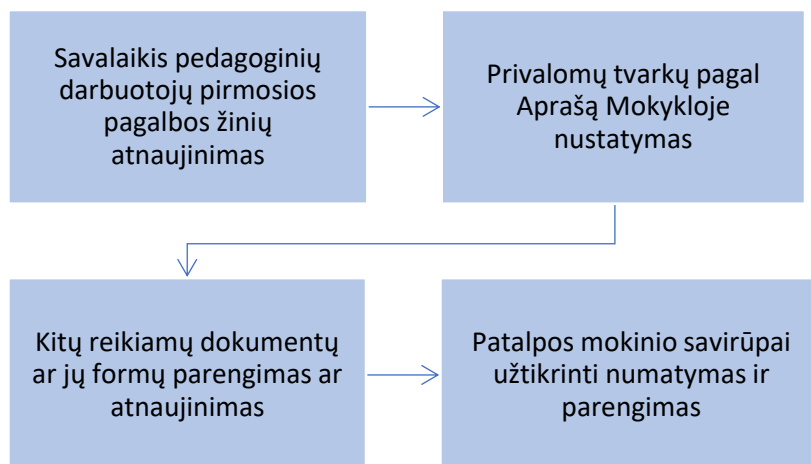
Savalaikis pedagoginių darbuotojų pirmosios pagalbos žinių atnaujinimas

Privalomų tvarkų pagal Aprašą Mokykloje nustatymas

Kitų reikiamų dokumentų ar jų formų parengimas ar atnaujinimas

Patalpos mokinio savirūpai užtikrinti numatymas ir parengimas